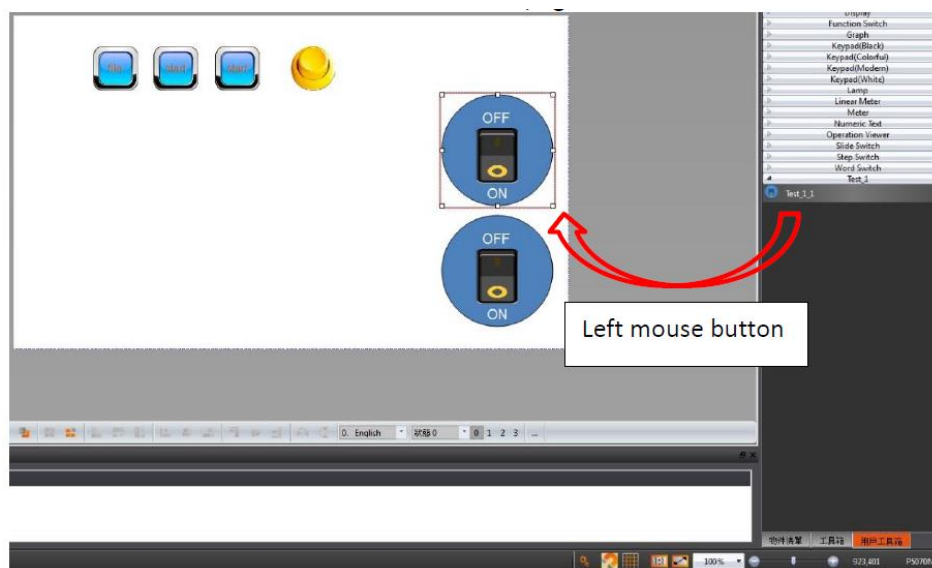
OFF
ON
OFF
ON

Display
Function Switch
Graph
Keypad(Black)
Keypad(Colorful)
Keypad(Modern)
Keypad(White)
Lamp
Linear Meter
Meter
Numeric Text
Operation Viewer
Slide Switch
Step Switch
Word Switch
Test_1
Test_1_1

Left mouse button

0. English
狀態 0
0 1 2 3

物件清單 工具箱 用戶工具箱

100%
923,481